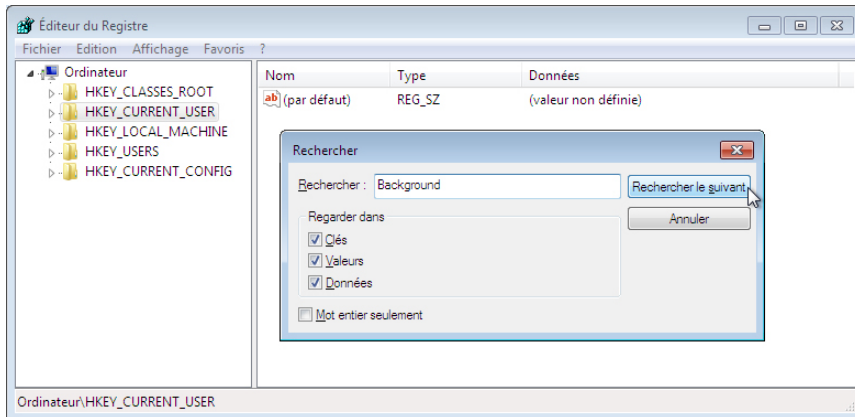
Éditeur du Registre

Fichier Edition Affichage Favoris ?

Ordinateur
HKEY_CLASSES_ROOT
HKEY_CURRENT_USER
HKEY_LOCAL_MACHINE
HKEY_USERS
HKEY_CURRENT_CONFIG

| Nom | Type | Données |
|---|---|---|
| ab (par défaut) | REG_SZ | (valeur non définie) |

Rechercher

Rechercher : Background

Rechercher le suivant

Annuler

Regarder dans
Clés
Valeurs
Données

Mot entier seulement

Ordinateur\HKEY_CURRENT_USER